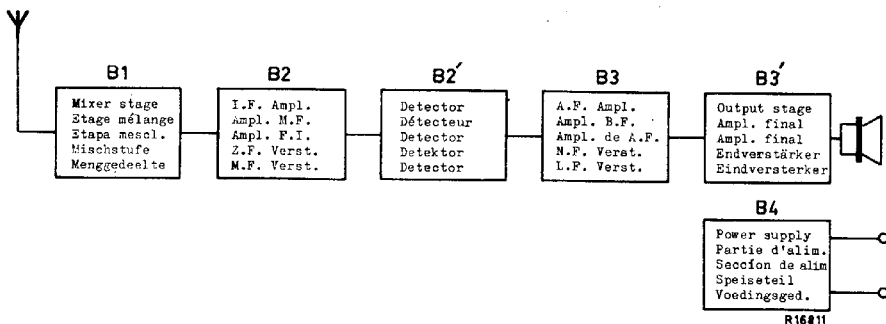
B1

Mixer stage
Etage mélange
Etapa mescl.
Mischstufe
Menggedeelte

B2

I.F. Ampl.
Ampl. M.F.
Ampl. F.I.
Z.F. Verst.
M.F. Verst.

B2´

Detector
Détecteur
Detector
Detektor
Detector

B3

A.F. Ampl.
Ampl. B.F.
Ampl. de A.F.
N.F. Verst.
L.F. Verst.

B3´

Output stage
Ampl. final
Ampl. final
Endverstärker
Eindversterker

B4

Power supply
Partie d'alim.
Seccíon de alim
Speiseteil
Voedingsged.

R16811